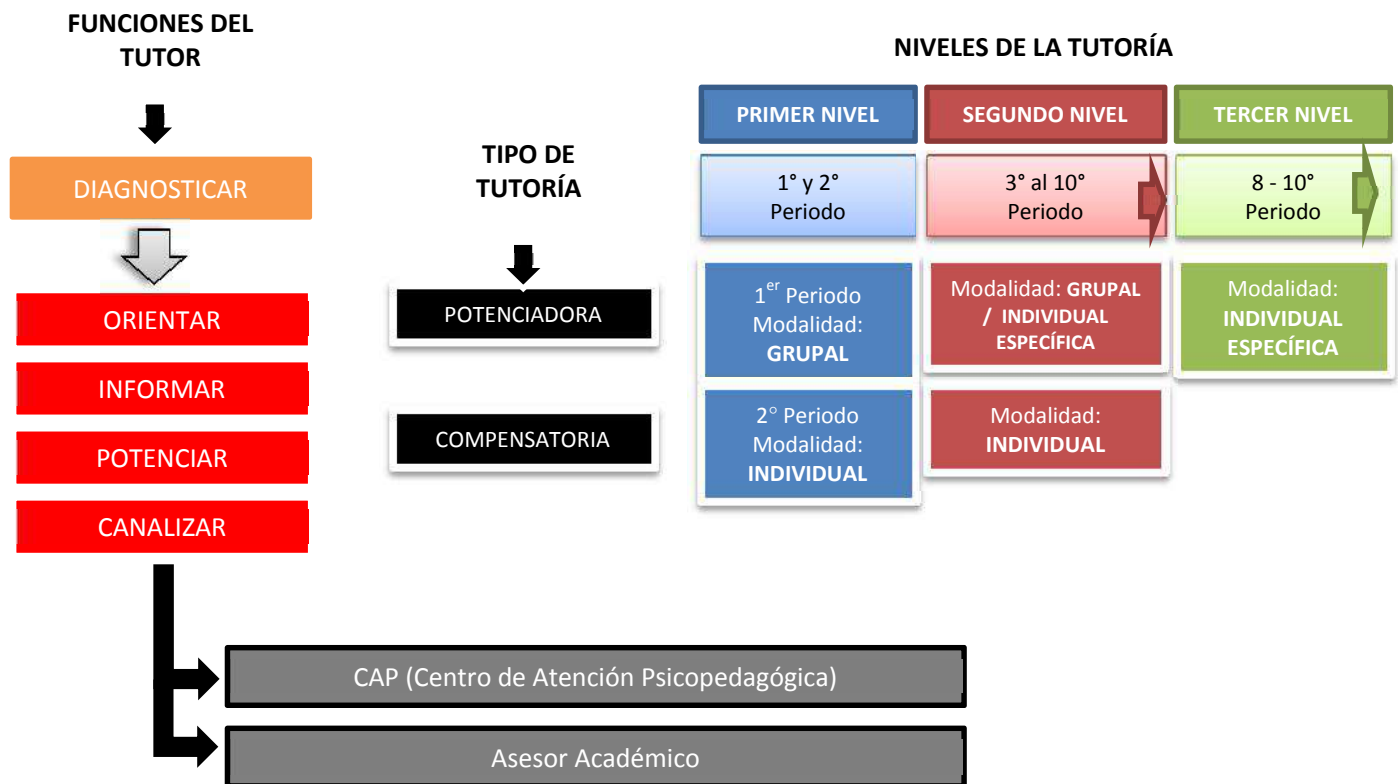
FUNCIONES DEL TUTOR

DIAGNOSTICAR

ORIENTAR

INFORMAR

POTENCIAR

CANALIZAR

CAP (Centro de Atención Psicopedagógica)

Asesor Académico

TIPO DE TUTORÍA

POTENCIADORA

COMPENSATORIA

NIVELES DE LA TUTORÍA

| PRIMER NIVEL | SEGUNDO NIVEL | TERCER NIVEL |
|---|---|---|
| 1° y 2° Periodo | 3° al 10° Periodo | 8 - 10° Periodo |
| 1$^{er}$ Periodo Modalidad: GRUPAL | Modalidad: GRUPAL / INDIVIDUAL ESPECÍFICA | Modalidad: INDIVIDUAL ESPECÍFICA |
| 2° Periodo Modalidad: INDIVIDUAL | Modalidad: INDIVIDUAL | |